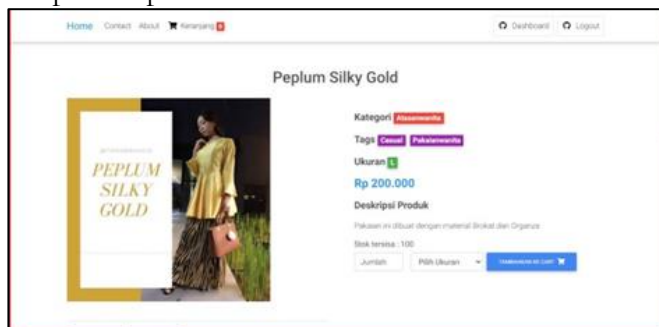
Home Contact About Keranjang 0

Dashboard Logout

Peplum Silky Gold

PEPLUM SILKY GOLD

Kategori Atasanwanita

Tags Casual Pakaianwanita

Ukuran L

Rp 200.000

Deskripsi Produk

Pakaian ini dibuat dengan material Brokat dan Organza

Stok tersisa : 100

Jumlah

Pilih Ukuran

TAMBAHKAN KE CART